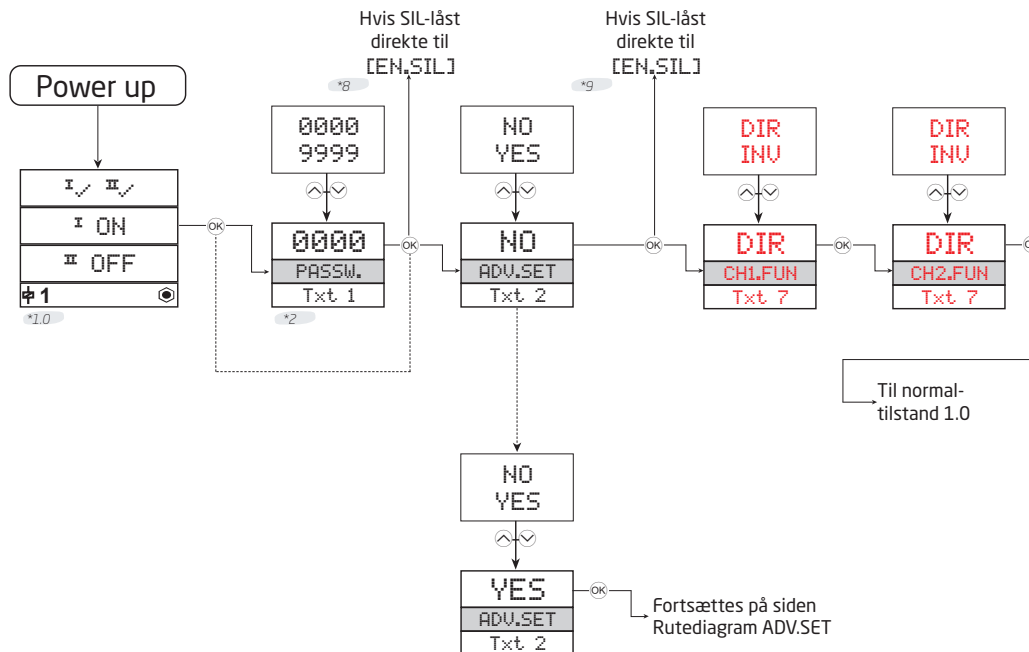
Hvis SIL-låst direkte til
[EN.SIL]

Hvis SIL-låst direkte til
[EN.SIL]

Power up

*8

*9

0000
9999

NO
YES

DIR
INV

DIR
INV

I✓ II✓

I ON

II OFF

1

*1.0

OK

0000
PASSW.
Txt 1

*2

OK

NO
ADV.SET
Txt 2

OK

DIR
CH1.FUN
Txt 7

OK

DIR
CH2.FUN
Txt 7

Til normaltilstand 1.0

NO
YES

YES
ADV.SET
Txt 2

OK

Fortsættes på siden Rutediagram ADV.SET